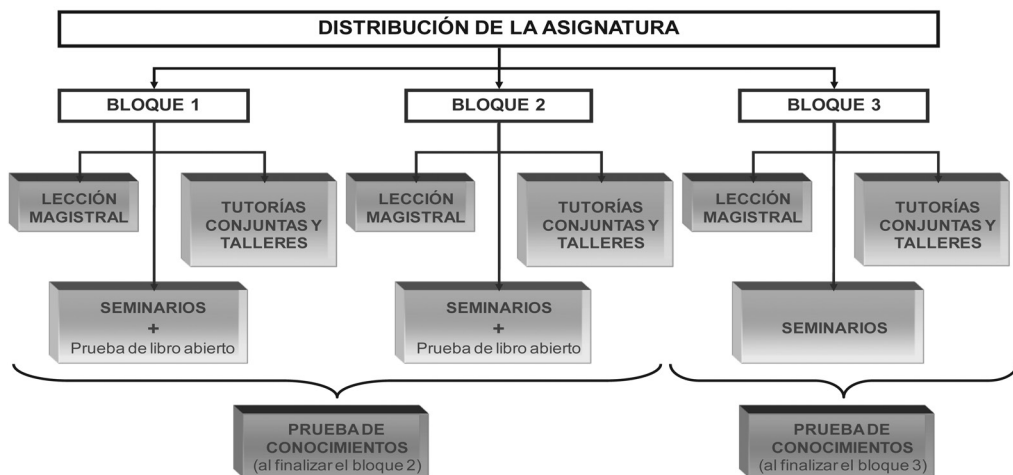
DISTRIBUCIÓN DE LA ASIGNATURA

BLOQUE 1

LECCIÓN MAGISTRAL

TUTORÍAS CONJUNTAS Y TALLERES

SEMINARIOS
+
Prueba de libro abierto

BLOQUE 2

LECCIÓN MAGISTRAL

TUTORÍAS CONJUNTAS Y TALLERES

SEMINARIOS
+
Prueba de libro abierto

BLOQUE 3

LECCIÓN MAGISTRAL

TUTORÍAS CONJUNTAS Y TALLERES

SEMINARIOS

PRUEBA DE CONOCIMIENTOS
(al finalizar el bloque 2)

PRUEBA DE CONOCIMIENTOS
(al finalizar el bloque 3)